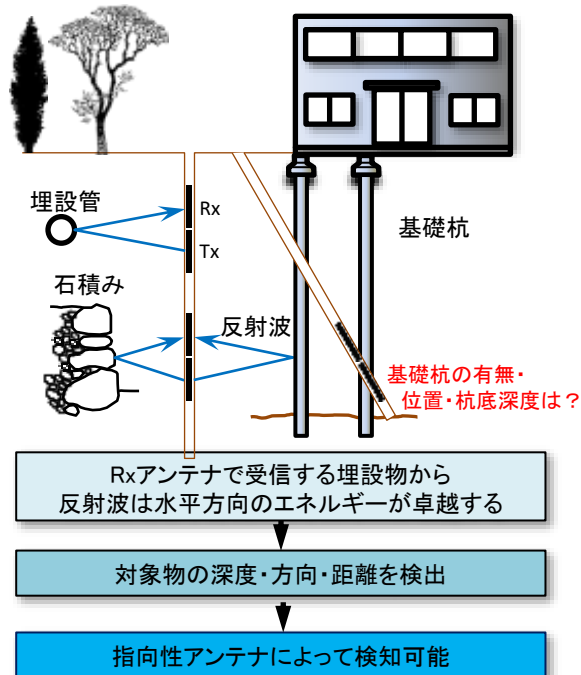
埋設管

Rx

Tx

基礎杭

石積み

反射波

基礎杭の有無・
位置・杭底深度は？

Rxアンテナで受信する埋設物から
反射波は水平方向のエネルギーが卓越する

対象物の深度・方向・距離を検出

指向性アンテナによって検知可能